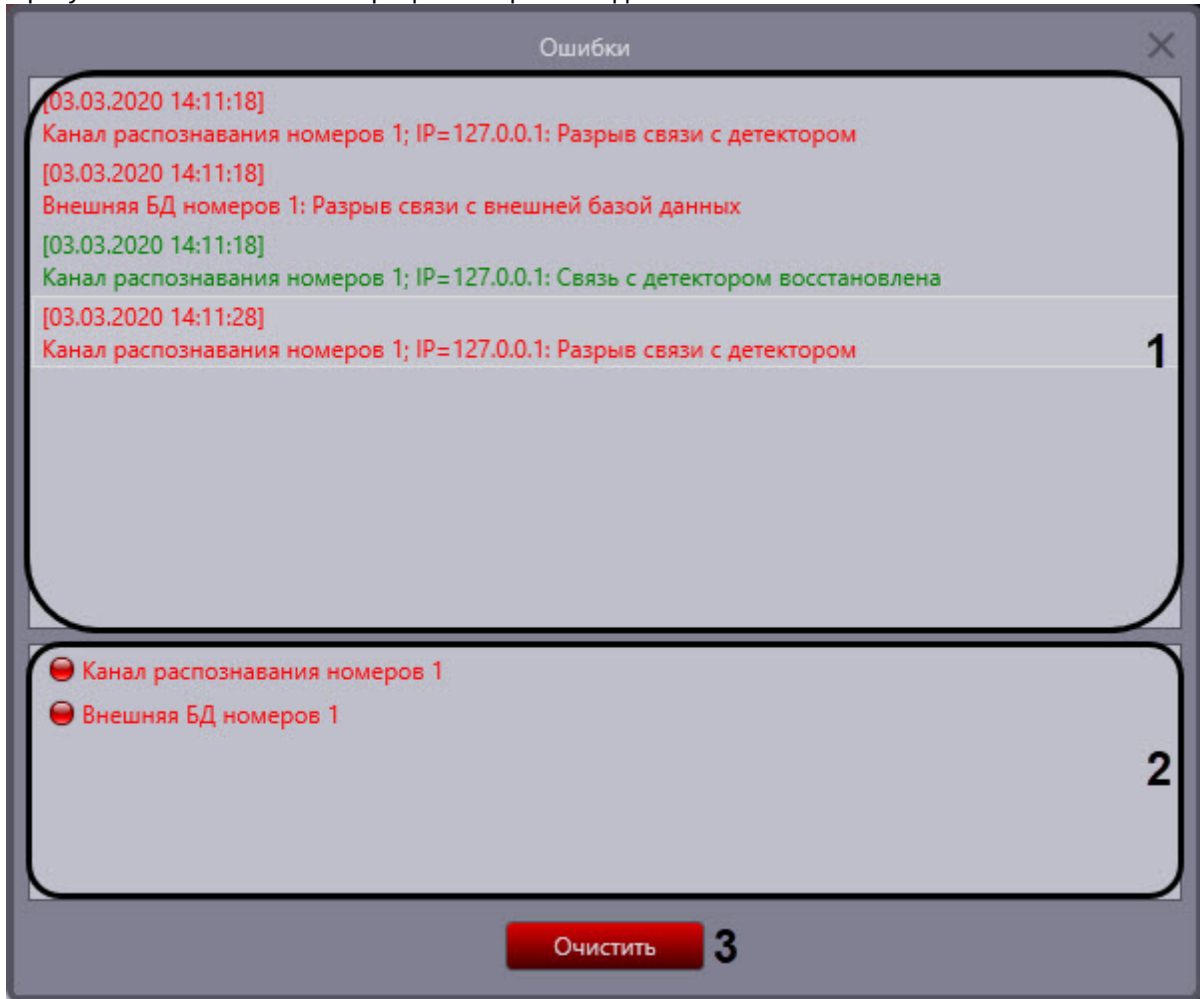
Ошибки

[03.03.2020 14:11:18]
Канал распознавания номеров 1; IP=127.0.0.1: Разрыв связи с детектором

[03.03.2020 14:11:18]
Внешняя БД номеров 1: Разрыв связи с внешней базой данных

[03.03.2020 14:11:18]
Канал распознавания номеров 1; IP=127.0.0.1: Связь с детектором восстановлена

[03.03.2020 14:11:28]
Канал распознавания номеров 1; IP=127.0.0.1: Разрыв связи с детектором

1

Канал распознавания номеров 1

Внешняя БД номеров 1

2

Очистить

3